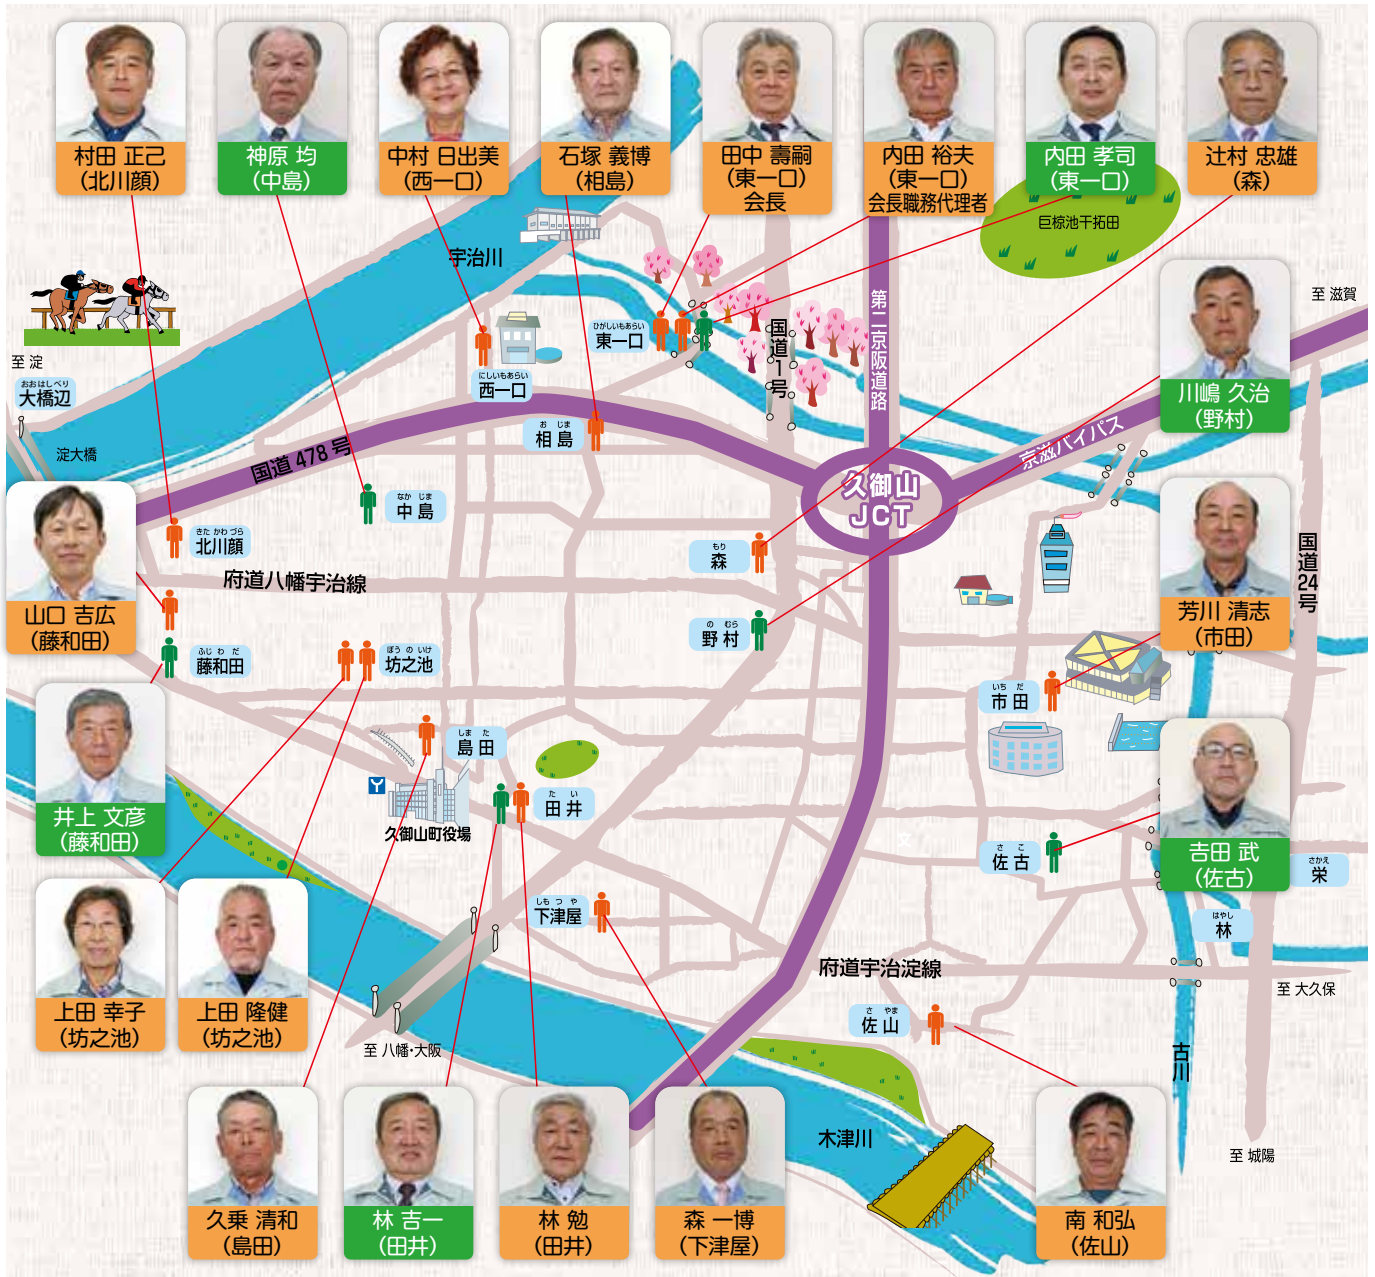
村田 正己
(北川顔)

神原 均
(中島)

中村 日出美
(西一口)

石塚 義博
(相島)

田中 壽嗣
(東一口)
会長

内田 裕夫
(東一口)
会長職務代理者

内田 孝司
(東一口)

辻村 忠雄
(森)

巨椋池干拓田

宇治川

至 滋賀

至 淀

おおはしべり
大橋辺

淀大橋

ひがしいもあらい
東一口

にしいもあらい
西一口

国道1号

第二京阪道路

川嶋 久治
(野村)

お じま
相島

国道 478 号

京滋バイパス

久御山
JCT

山口 吉広
(藤和田)

なか じま
中島

きた かわ づら
北川顔

もり
森

芳川 清志
(市田)

国道24号

府道八幡宇治線

の むら
野村

ふじ わ だ
藤和田

ぼう の いけ
坊之池

いち だ
市田

井上 文彦
(藤和田)

しま だ
島田

た い
田井

久御山町役場

吉田 武
(佐古)

さ こ
佐古

さかえ
栄

はやし
林

しも つ や
下津屋

上田 幸子
(坊之池)

上田 隆健
(坊之池)

府道宇治淀線

至 大久保

さ やま
佐山

至 八幡・大阪

古川

木津川

至 城陽

久乗 清和
(島田)

林 吉一
(田井)

林 勉
(田井)

森 一博
(下津屋)

南 和弘
(佐山)